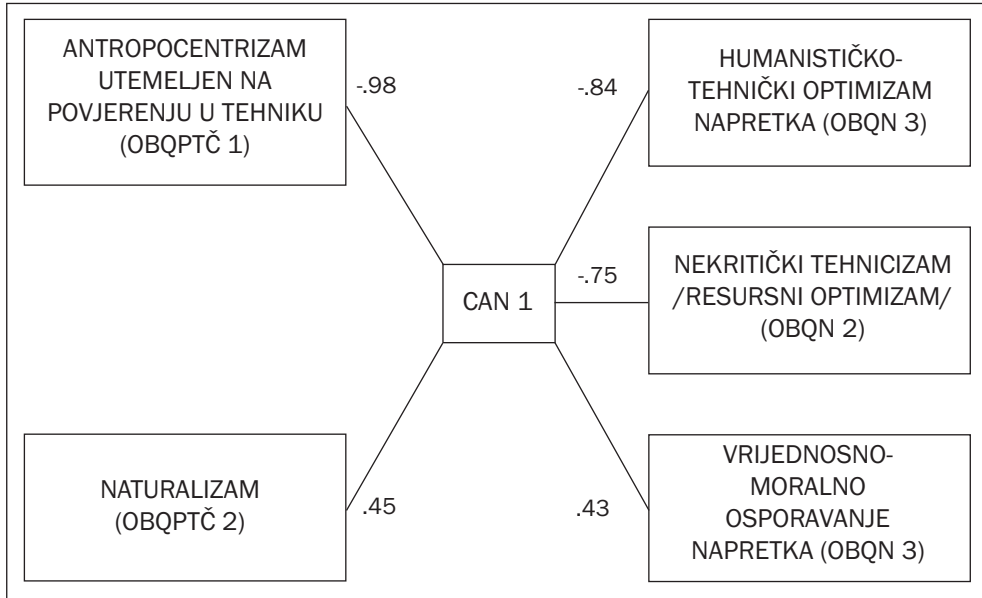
ANTROPOCENTRIZAM UTEMELJEN NA POVJERENJU U TEHNIKU (OBQPTČ 1)

-.98

-.84

HUMANISTIČKO-TEHNIČKI OPTIMIZAM NAPRETKA (OBQN 3)

CAN 1

-.75

NEKRITIČKI TEHNICIZAM /RESURSNI OPTIMIZAM/ (OBQN 2)

NATURALIZAM (OBQPTČ 2)

.45

.43

VRIJEDNOSNO-MORALNO OSPORAVANJE NAPRETKA (OBQN 3)